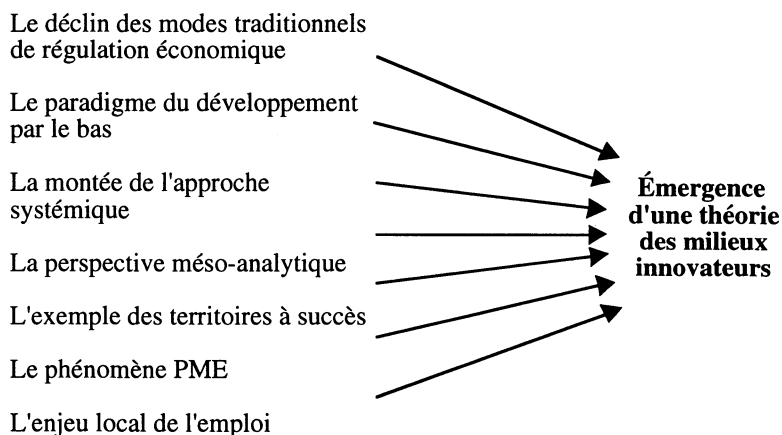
Le déclin des modes traditionnels de régulation économique

Le paradigme du développement par le bas

La montée de l'approche systémique

La perspective méso-analytique

L'exemple des territoires à succès

Le phénomène PME

L'enjeu local de l'emploi

Émergence d'une théorie des milieux innovateurs